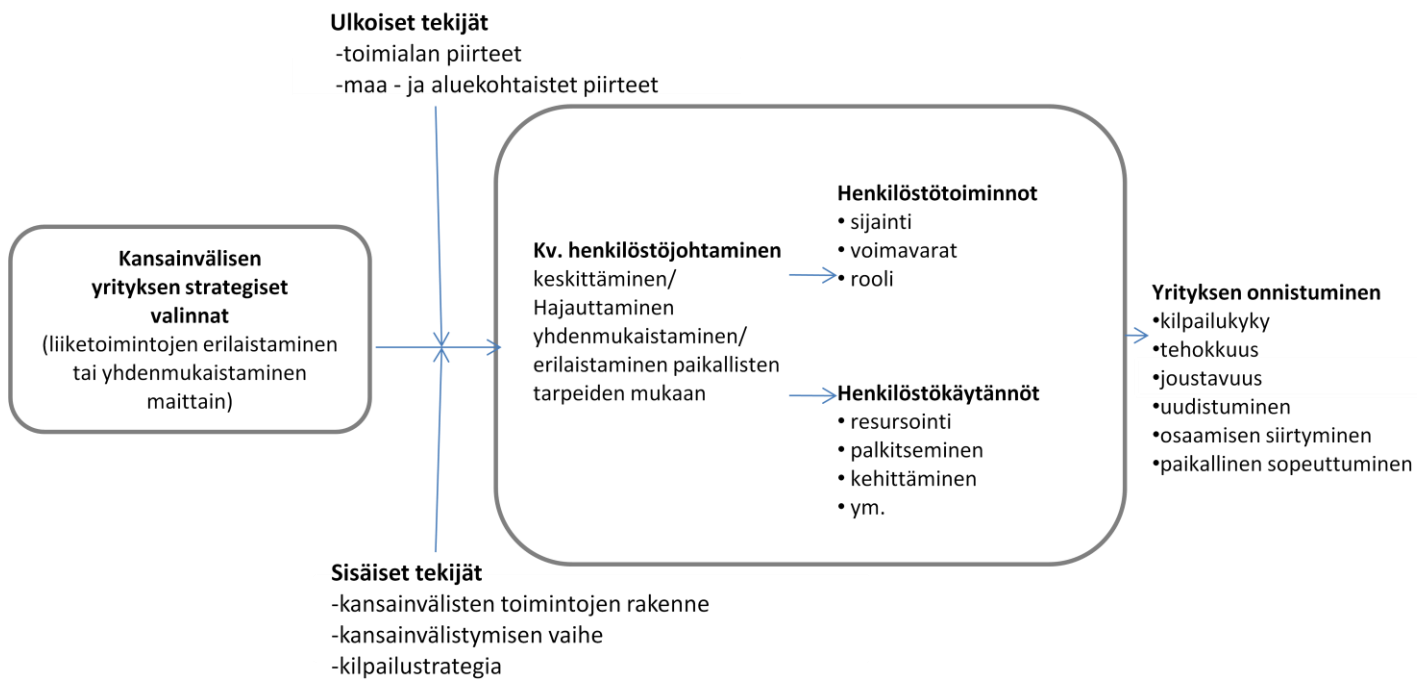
**Ulkoiset tekijät**
-toimialan piirteet
-maa - ja aluekohtaistet piirteet

**Kansainvälisen yrityksen strategiset valinnat**
(liiketoimintojen erilaistaminen tai yhdenmukaistaminen maittain)

**Kv. henkilöstöjohtaminen**
keskittäminen/
Hajauttaminen
yhdenmukaistaminen/
erilaistaminen paikallisten tarpeiden mukaan

**Henkilöstötoiminnot**
• sijainti
• voimavarat
• rooli

**Henkilöstökäytännöt**
• resursointi
• palkitseminen
• kehittäminen
• ym.

**Yrityksen onnistuminen**
•kilpailukyky
•tehokkuus
•joustavuus
•uudistuminen
•osaamisen siirtyminen
•paikallinen sopeuttuminen

**Sisäiset tekijät**
-kansainvälisten toimintojen rakenne
-kansainvälistymisen vaihe
-kilpailustrategia